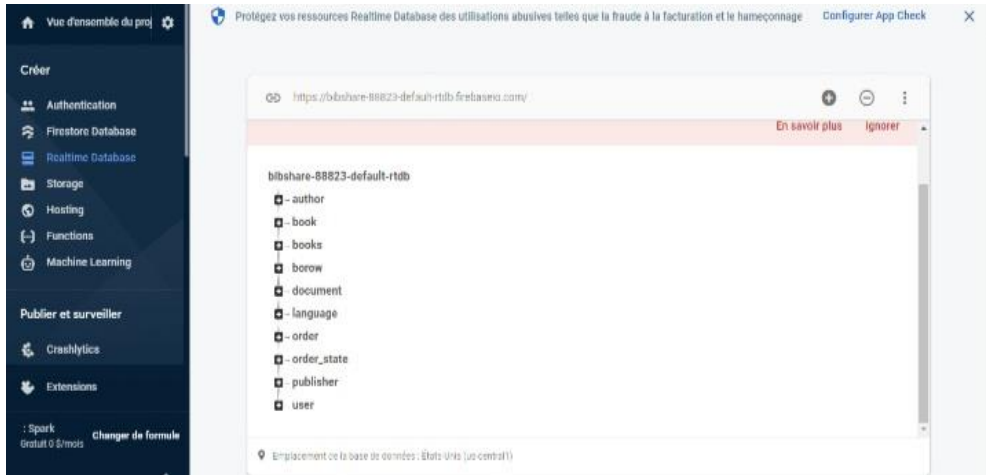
Vue d'ensemble du proj

Créer

Authentication

Firestore Database

Realtime Database

Storage

Hosting

Functions

Machine Learning

Publier et surveiller

Crashlytics

Extensions

: Spark
Gratuit 0 $/mois

Changer de formule

Protégez vos ressources Realtime Database des utilisations abusives telles que la fraude à la facturation et le hameçonnage

Configurer App Check

https://bibshare-88823-default-rtdb.firebaseio.com/

En savoir plus

Ignorer

bibshare-88823-default-rtdb

- author

- book

- books

- borow

- document

- language

- order

- order_state

- publisher

- user

Emplacement de la base de données : États-Unis (us-central1)